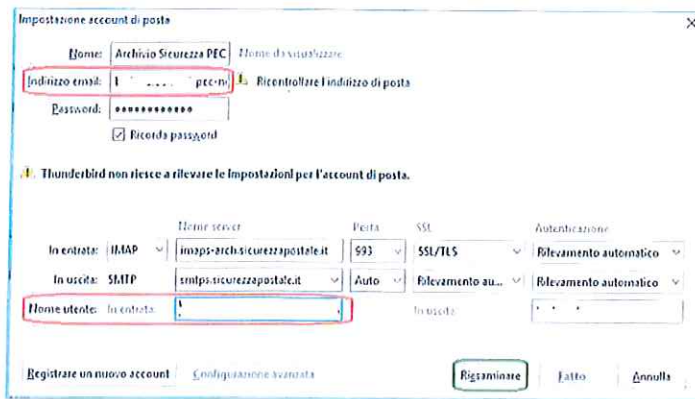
Impostazione account di posta

Nome: Archivio Sicurezza PEC Nome da visualizzare

Indirizzo email: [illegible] pec-n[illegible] Ricontrollare l'indirizzo di posta

Password: ••••••••••••

Ricorda password

Thunderbird non riesce a rilevare le impostazioni per l'account di posta.

| | | Nome server | Porta | SSL | Autenticazione |
|---|---|---|---|---|---|
| In entrata: | IMAP | imaps-arch.sicurezzapostale.it | 993 | SSL/TLS | Rilevamento automatico |
| In uscita: | SMTP | smtps.sicurezzapostale.it | Auto | Rilevamento au... | Rilevamento automatico |

Nome utente: In entrata: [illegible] In uscita: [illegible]

Registrare un nuovo account Configurazione avanzata Riesaminare Fatto Annulla